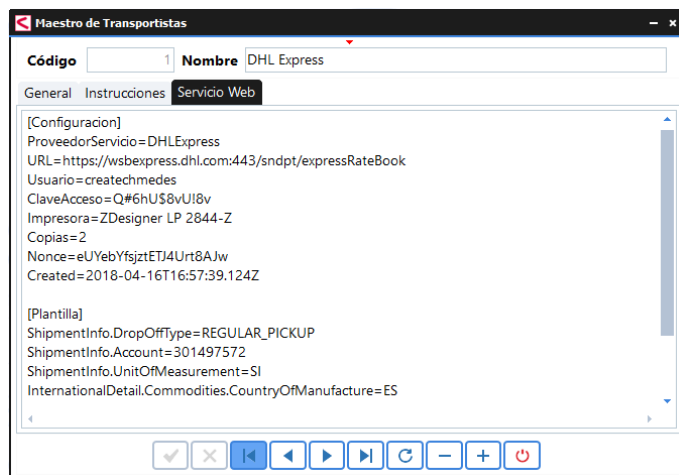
Maestro de Transportistas

Código 1 Nombre DHL Express

General Instrucciones Servicio Web

[Configuracion]
ProveedorServicio=DHLExpress
URL=https://wsbexpress.dhl.com:443/sndpt/expressRateBook
Usuario=createchmedes
ClaveAcceso=Q#6hU$8vU!8v
Impresora=ZDesigner LP 2844-Z
Copias=2
Nonce=eUYebYfsjztETJ4Urt8AJw
Created=2018-04-16T16:57:39.124Z

[Plantilla]
ShipmentInfo.DropOffType=REGULAR_PICKUP
ShipmentInfo.Account=301497572
ShipmentInfo.UnitOfMeasurement=SI
InternationalDetail.Commodities.CountryOfManufacture=ES